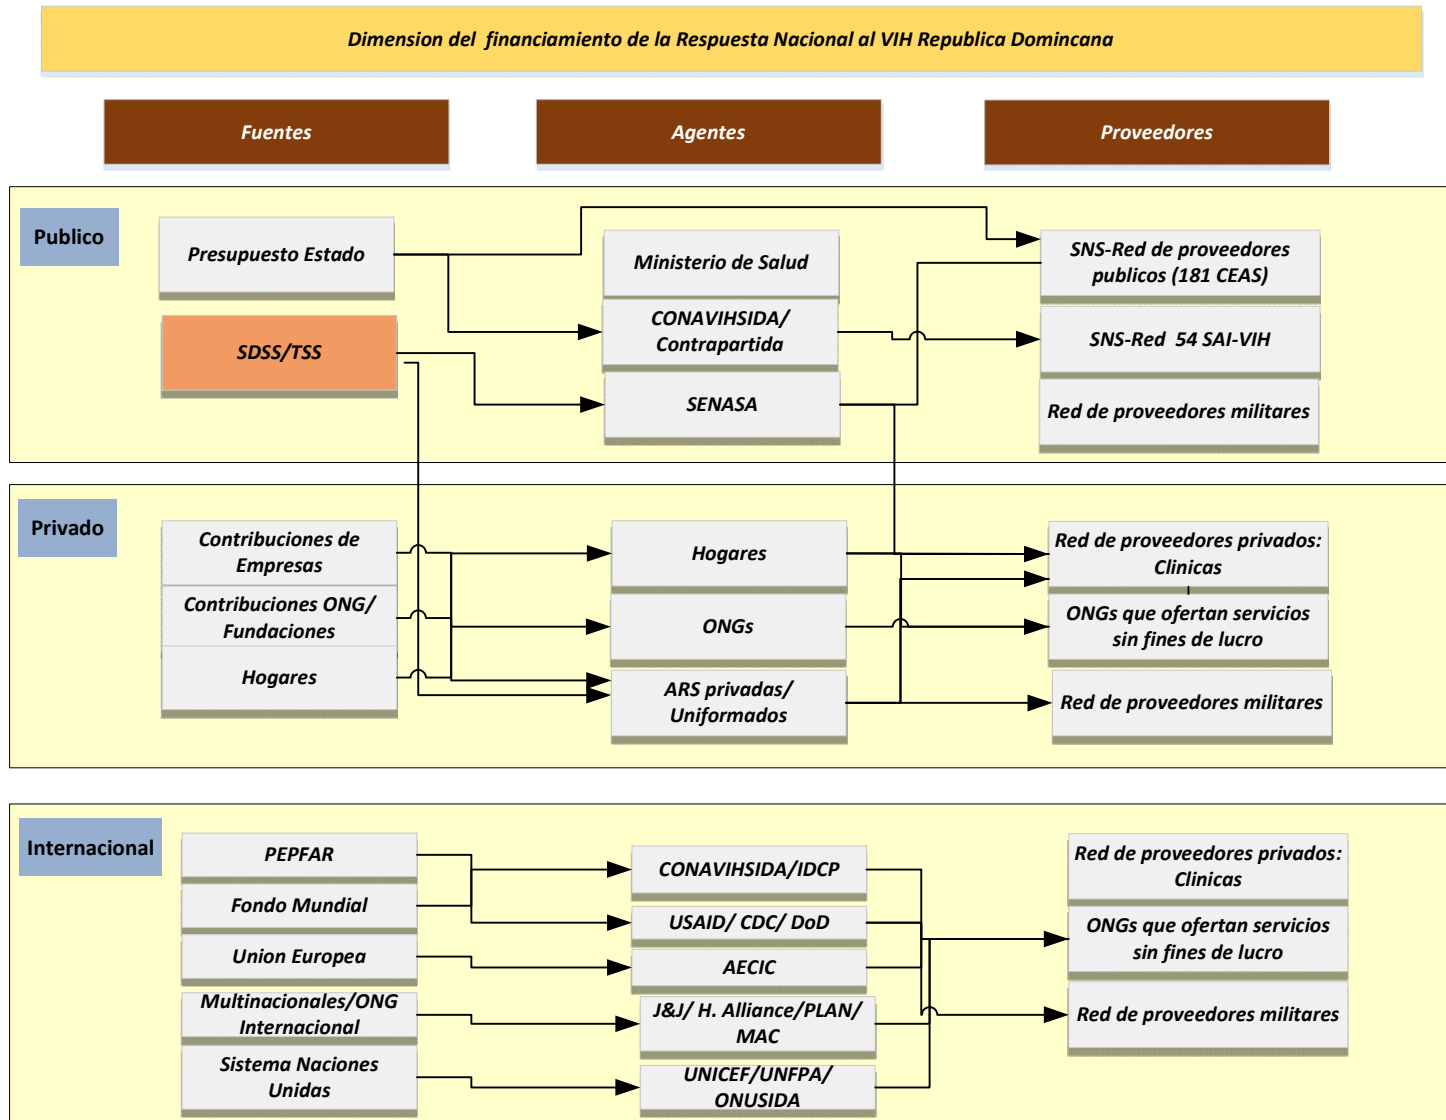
Dimension del financiamiento de la Respuesta Nacional al VIH Republica Domincana

Fuentes

Agentes

Proveedores

Publico

Presupuesto Estado

SDSS/TSS

Ministerio de Salud

CONAVIHSIDA/ Contrapartida

SENASA

SNS-Red de proveedores publicos (181 CEAS)

SNS-Red 54 SAI-VIH

Red de proveedores militares

Privado

Contribuciones de Empresas

Contribuciones ONG/ Fundaciones

Hogares

Hogares

ONGs

ARS privadas/ Uniformados

Red de proveedores privados: Clinicas

ONGs que ofertan servicios sin fines de lucro

Red de proveedores militares

Internacional

PEPFAR

Fondo Mundial

Union Europea

Multinacionales/ONG Internacional

Sistema Naciones Unidas

CONAVIHSIDA/IDCP

USAID/ CDC/ DoD

AECIC

J&J/ H. Alliance/PLAN/ MAC

UNICEF/UNFPA/ ONUSIDA

Red de proveedores privados: Clinicas

ONGs que ofertan servicios sin fines de lucro

Red de proveedores militares